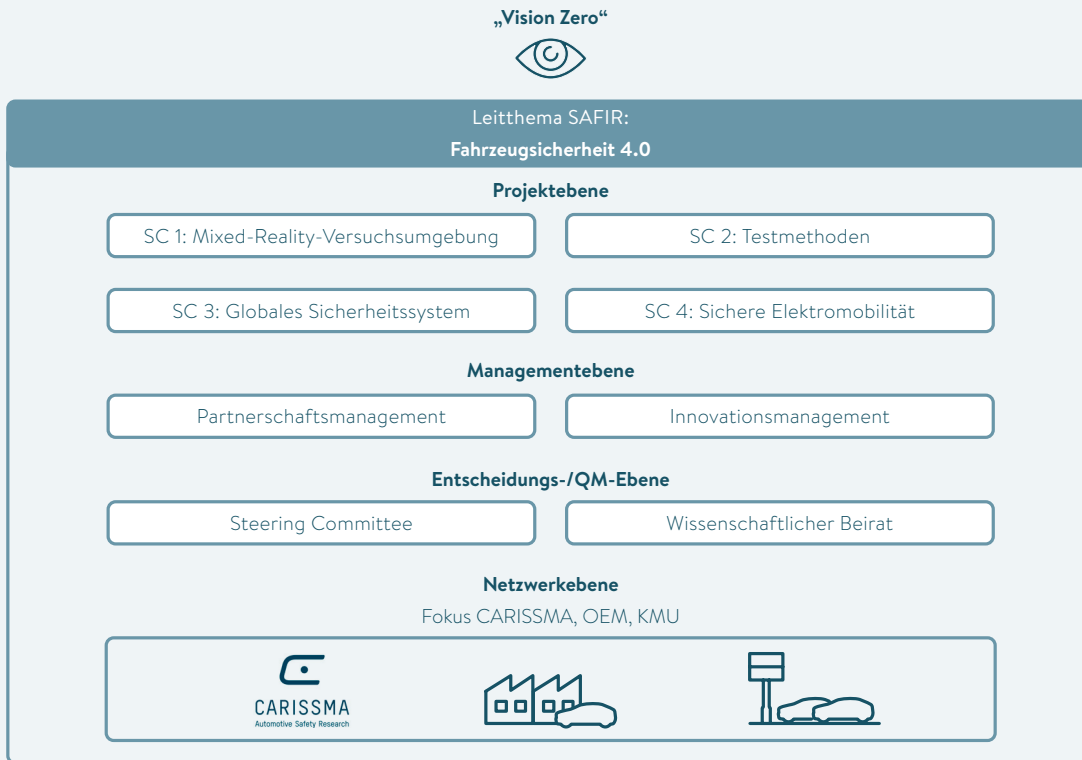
„Vision Zero“

Leitthema SAFIR:
Fahrzeugsicherheit 4.0

Projektebene

SC 1: Mixed-Reality-Versuchsumgebung

SC 2: Testmethoden

SC 3: Globales Sicherheitssystem

SC 4: Sichere Elektromobilität

Managementebene

Partnerschaftsmanagement

Innovationsmanagement

Entscheidungs-/QM-Ebene

Steering Committee

Wissenschaftlicher Beirat

Netzwerkebene

Fokus CARISSMA, OEM, KMU

CARISSMA
Automotive Safety Research